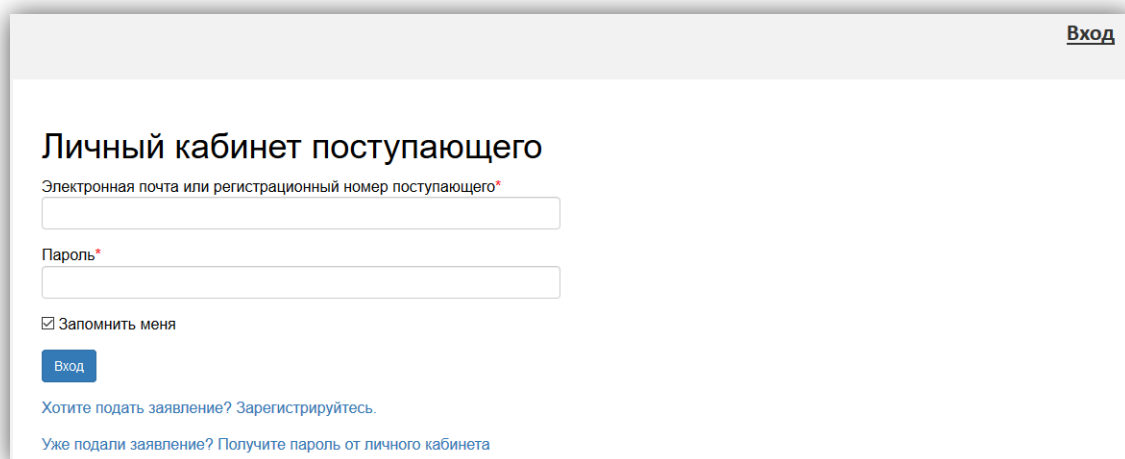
Вход

Личный кабинет поступающего

Электронная почта или регистрационный номер поступающего*

Пароль*

☑ Запомнить меня

Вход

Хотите подать заявление? Зарегистрируйтесь.

Уже подали заявление? Получите пароль от личного кабинета